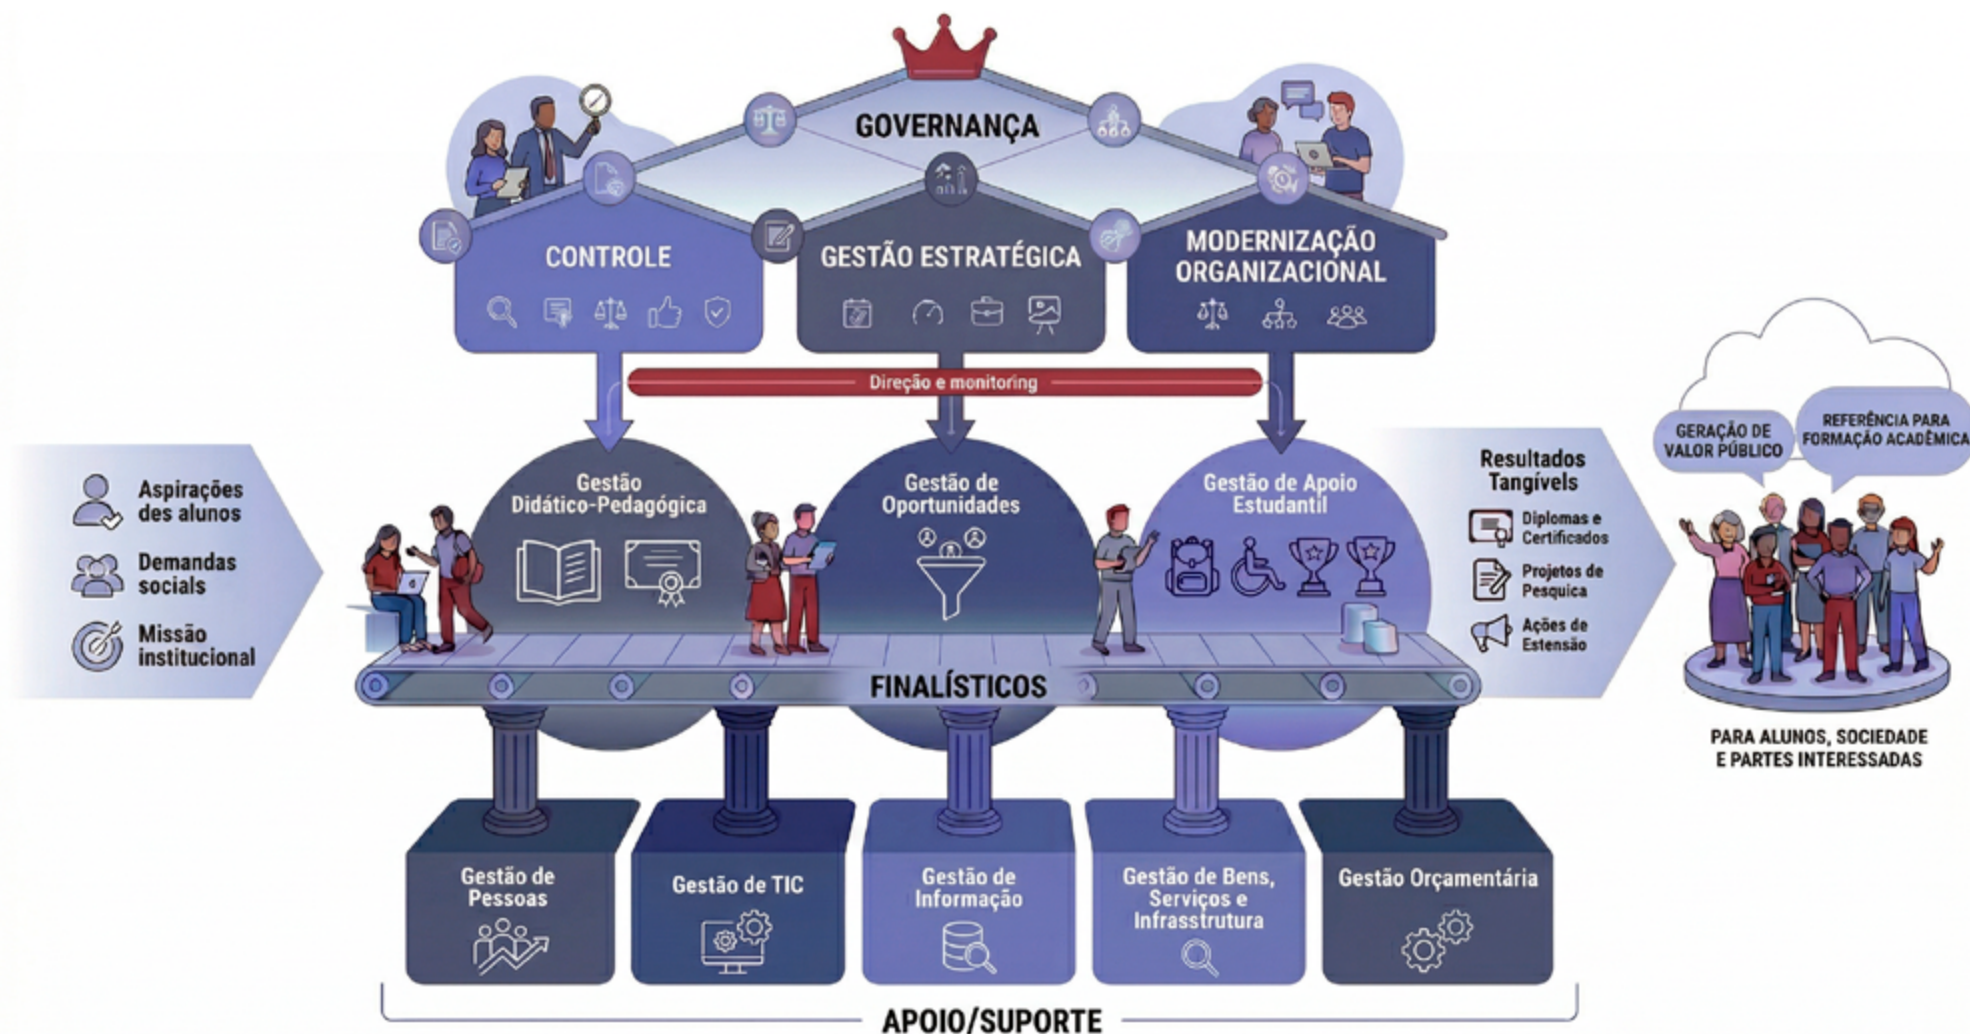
GOVERNANÇA

CONTROLE

GESTÃO ESTRATÉGICA

MODERNIZAÇÃO ORGANIZACIONAL

Direção e monitoring

Aspirações des alunos

Demandas socials

Missão institucional

Gestão Didático-Pedagógica

Gestão de Oportunidades

Gestão de Apoio Estudantil

FINALÍSTICOS

Resultados Tangívels

Diplomas e Certificados

Projetos de Pesquica

Ações de Estensão

GERAÇÃO DE VALOR PÚBLICO

REFERÊNCIA PARA FORMAÇÃO ACADÊMICA

PARA ALUNOS, SOCIEDADE E PARTES INTERESSADAS

Gestão de Pessoas

Gestão de TIC

Gestão de Informação

Gestão de Bens, Serviços e Infrasstrutura

Gestão Orçamentária

APOIO/SUPORTE